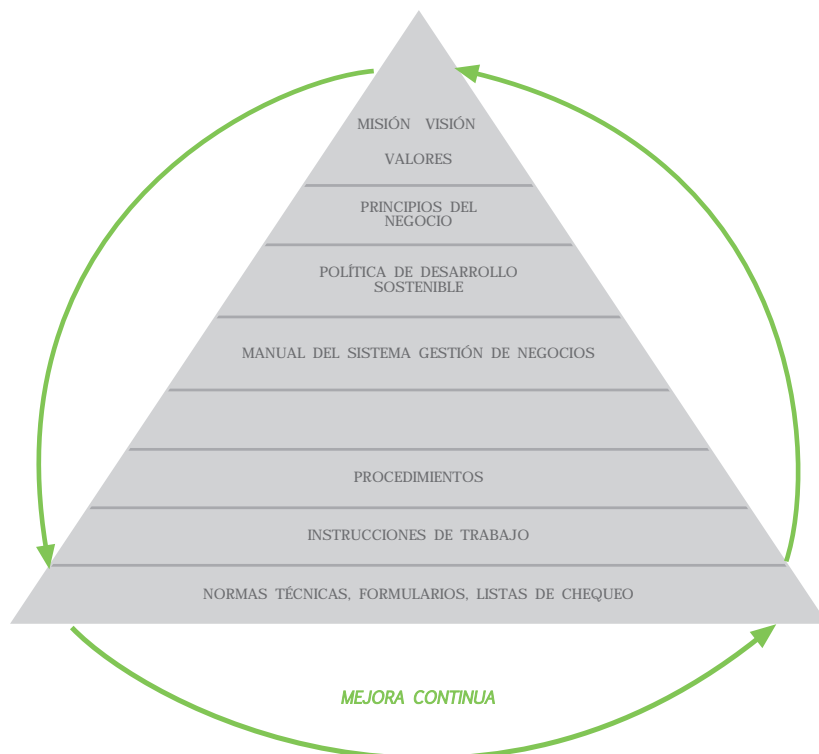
MISIÓN VISIÓN

VALORES

PRINCIPIOS DEL NEGOCIO

POLÍTICA DE DESARROLLO SOSTENIBLE

MANUAL DEL SISTEMA GESTIÓN DE NEGOCIOS

PROCEDIMIENTOS

INSTRUCCIONES DE TRABAJO

NORMAS TÉCNICAS, FORMULARIOS, LISTAS DE CHEQUEO

MEJORA CONTINUA